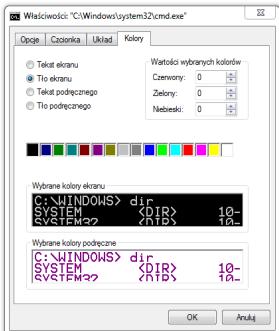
Właściwości: "C:\Windows\system32\cmd.exe"

Opcje | Czcionka | Układ | Kolory

Tekst ekranu
Tło ekranu
Tekst podręcznego
Tło podręcznego

Wartości wybranych kolorów
Czerwony: 0
Zielony: 0
Niebieski: 0

Wybrane kolory ekranu
C:\WINDOWS> dir
SYSTEM <DIR> 10-
SYSTEM32 <DIR> 10-

Wybrane kolory podręczne
C:\WINDOWS> dir
SYSTEM <DIR> 10-
SYSTEM32 <DIR> 10-

OK
Anuluj